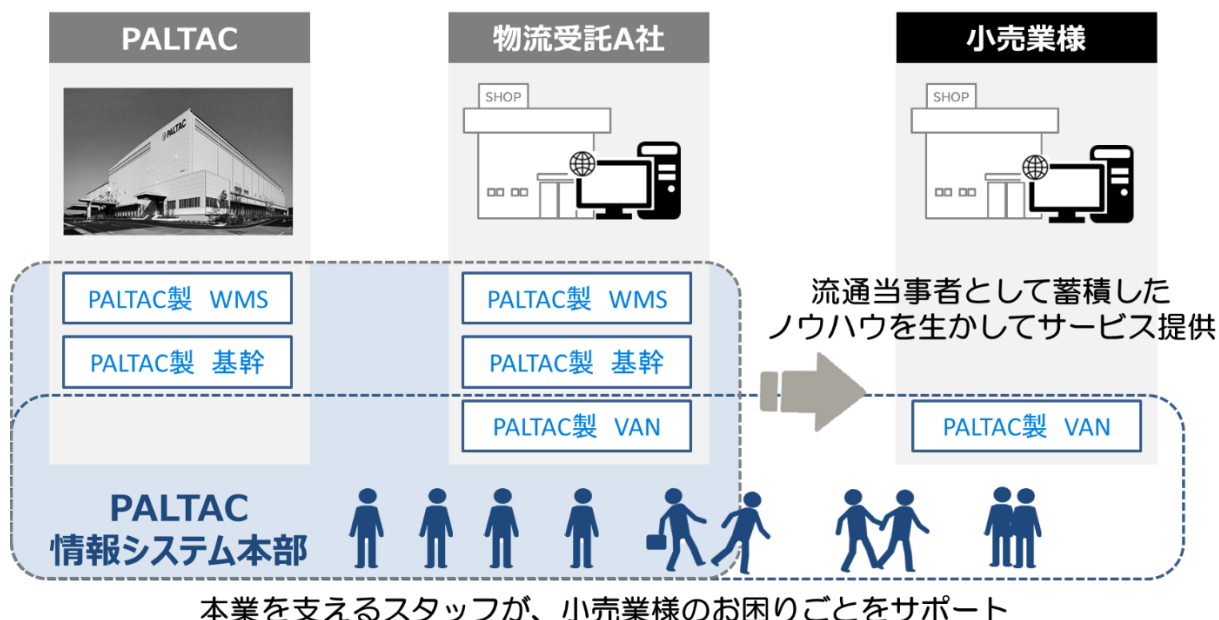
PALTAC

物流受託A社

小売業様

SHOP

SHOP

PALTAC

PALTAC製　WMS

PALTAC製　基幹

PALTAC製　WMS

PALTAC製　基幹

PALTAC製　VAN

流通当事者として蓄積したノウハウを生かしてサービス提供

PALTAC製　VAN

PALTAC
情報システム本部

本業を支えるスタッフが、小売業様のお困りごとをサポート